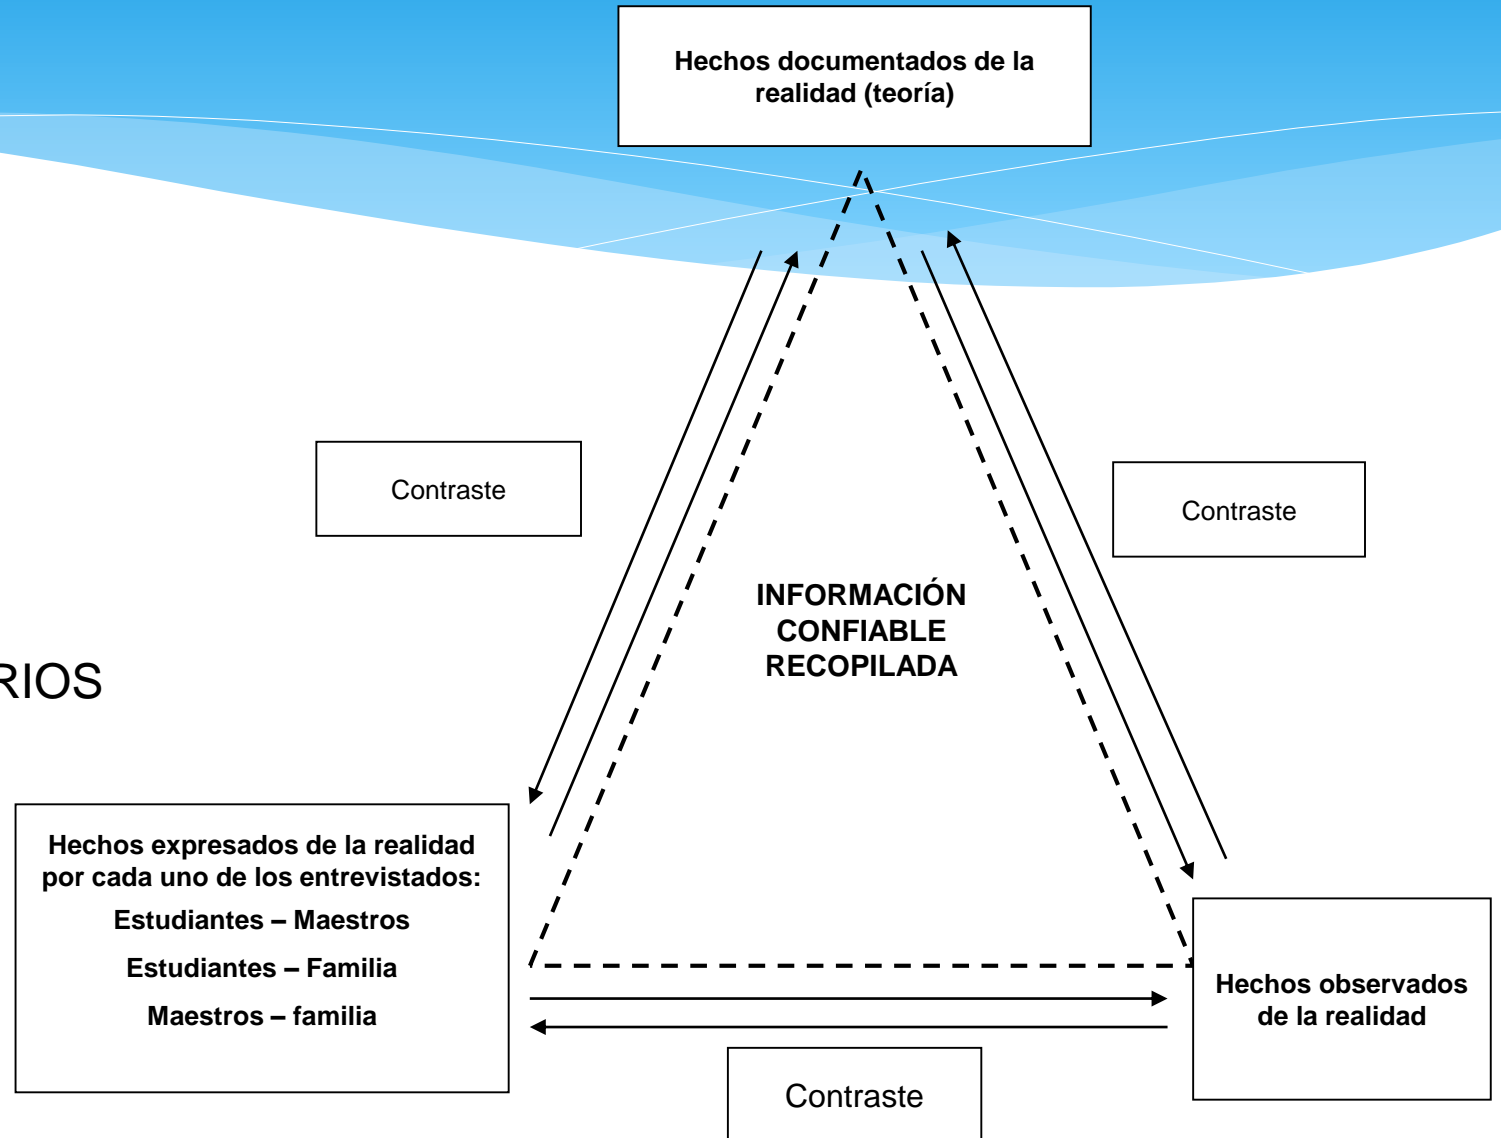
Hechos documentados de la realidad (teoría)

Contraste

Contraste

INFORMACIÓN CONFIABLE RECOPILADA

RIOS

Hechos expresados de la realidad por cada uno de los entrevistados:
Estudiantes – Maestros
Estudiantes – Familia
Maestros – familia

Hechos observados de la realidad

Contraste